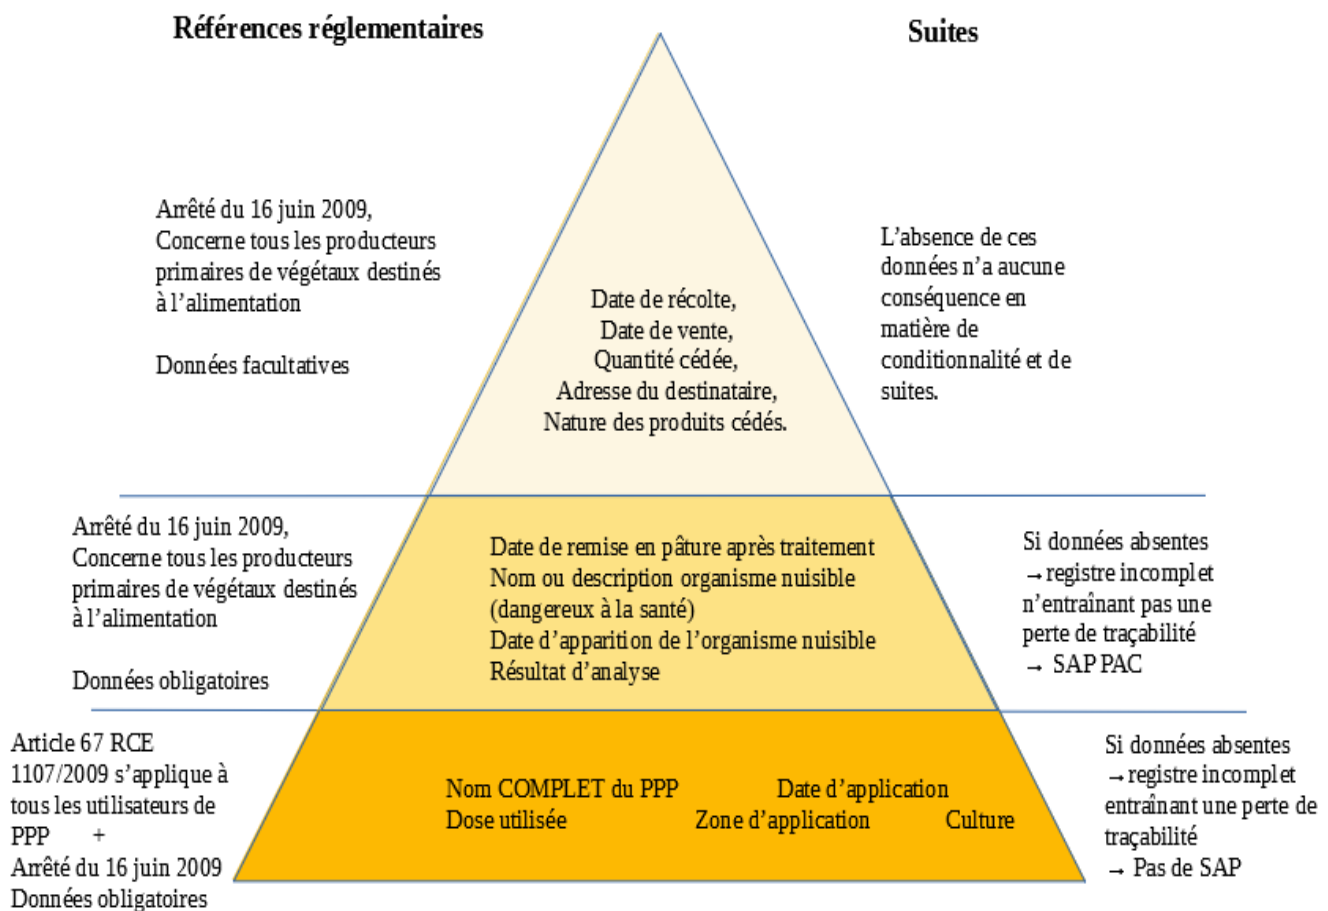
Références réglementaires

Suites

Arrêté du 16 juin 2009, Concerne tous les producteurs primaires de végétaux destinés à l'alimentation

Données facultatives

Date de récolte,
Date de vente,
Quantité cédée,
Adresse du destinataire,
Nature des produits cédés.

L'absence de ces données n'a aucune conséquence en matière de conditionnalité et de suites.

Arrêté du 16 juin 2009, Concerne tous les producteurs primaires de végétaux destinés à l'alimentation

Données obligatoires

Date de remise en pâture après traitement
Nom ou description organisme nuisible (dangereux à la santé)
Date d'apparition de l'organisme nuisible
Résultat d'analyse

Si données absentes
→ registre incomplet n'entraînant pas une perte de traçabilité
→ SAP PAC

Article 67 RCE 1107/2009 s'applique à tous les utilisateurs de PPP +
Arrêté du 16 juin 2009
Données obligatoires

Nom COMPLET du PPP
Date d'application
Dose utilisée
Zone d'application
Culture

Si données absentes
→ registre incomplet entraînant une perte de traçabilité
→ Pas de SAP